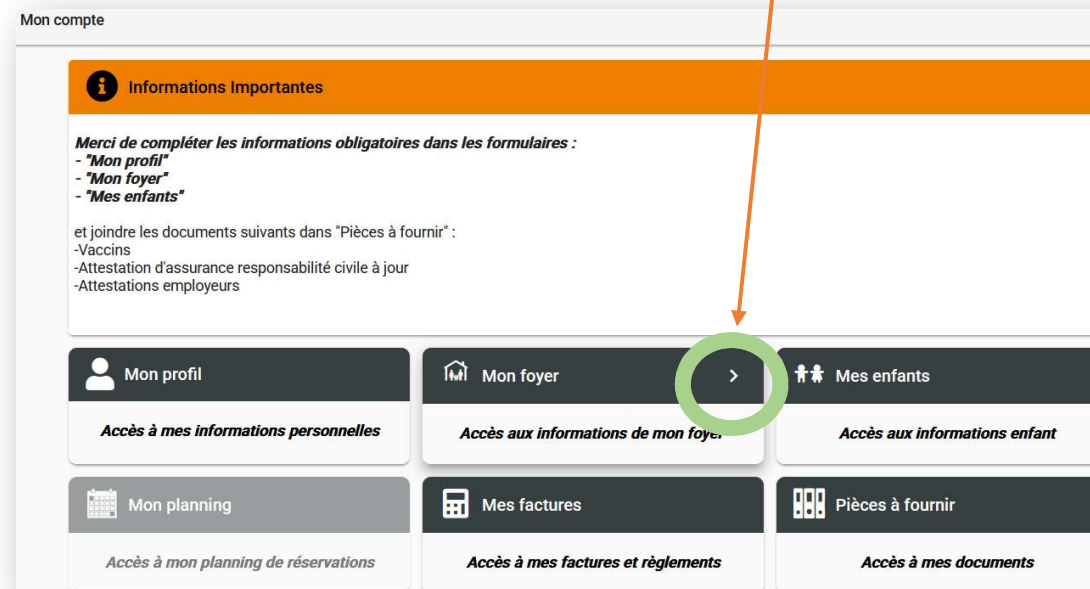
Mon compte

Informations Importantes

***Merci de compléter les informations obligatoires dans les formulaires :***
***- "Mon profil"***
***- "Mon foyer"***
***- "Mes enfants"***

et joindre les documents suivants dans "Pièces à fournir" :
-Vaccins
-Attestation d'assurance responsabilité civile à jour
-Attestations employeurs

Mon profil
Accès à mes informations personnelles

Mon foyer
Accès aux informations de mon foyer

Mes enfants
Accès aux informations enfant

Mon planning
Accès à mon planning de réservations

Mes factures
Accès à mes factures et règlements

Pièces à fournir
Accès à mes documents